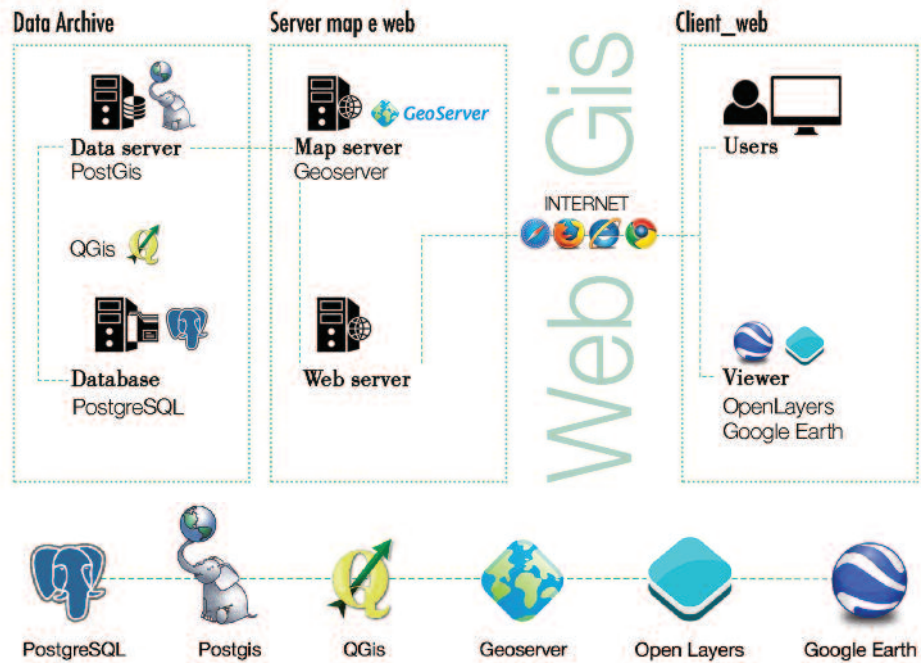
Data Archive

Data server
PostGis

QGis

Database
PostgreSQL

Server map e web

GeoServer

Map server
Geoserver

Web server

INTERNET

Web Gis

Client_web

Users

Viewer
OpenLayers
Google Earth

PostgreSQL

Postgis

QGis

Geoserver

Open Layers

Google Earth